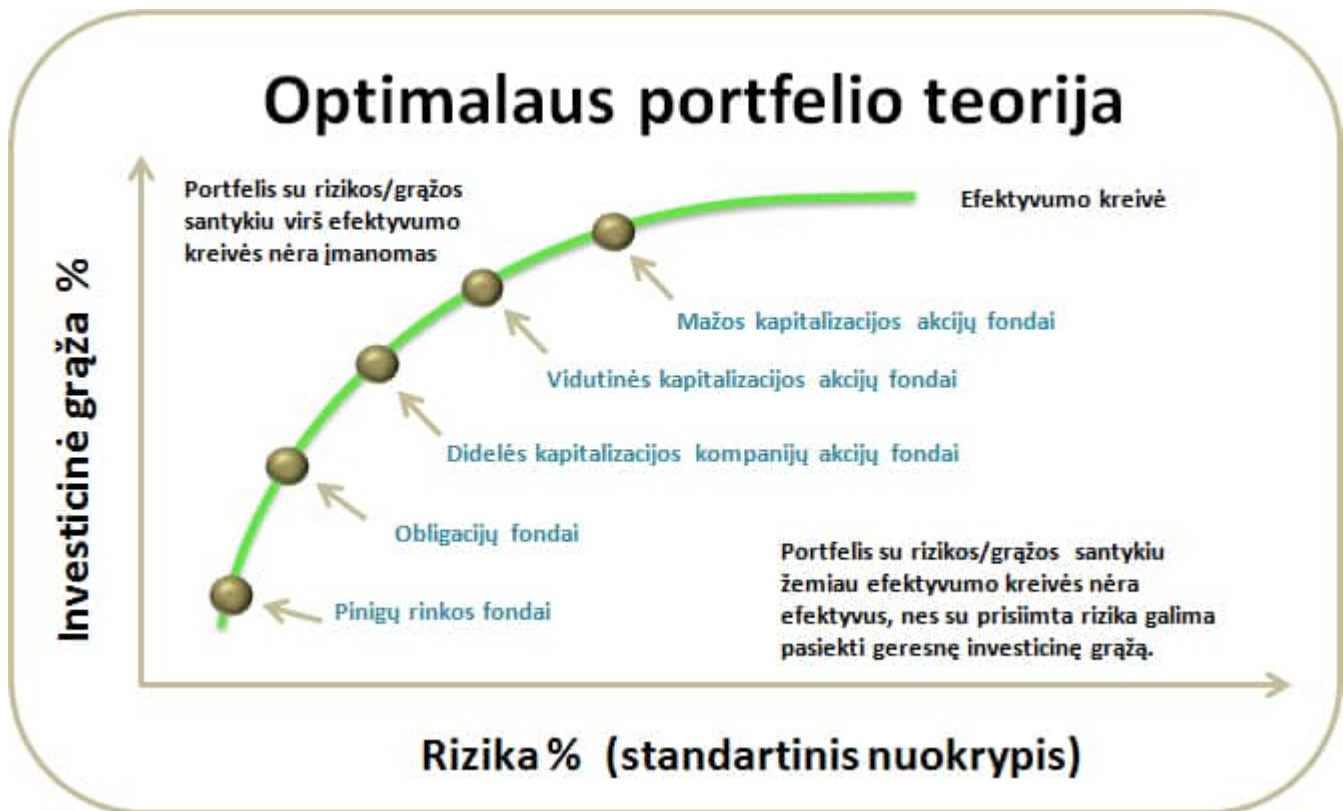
Optimalaus portfelio teorija

Portfelis su rizikos/grąžos santykiu virš efektyvumo kreivės nėra įmanomas

Efektyvumo kreivė

Investicinė grąža %

Mažos kapitalizacijos akcijų fondai

Vidutinės kapitalizacijos akcijų fondai

Didelės kapitalizacijos kompanijų akcijų fondai

Obligacijų fondai

Pinigų rinkos fondai

Portfelis su rizikos/grąžos santykiu žemiau efektyvumo kreivės nėra efektyvus, nes su prisiimta rizika galima pasiekti geresnę investicinę grąžą.

Rizika % (standartinis nuokrypis)